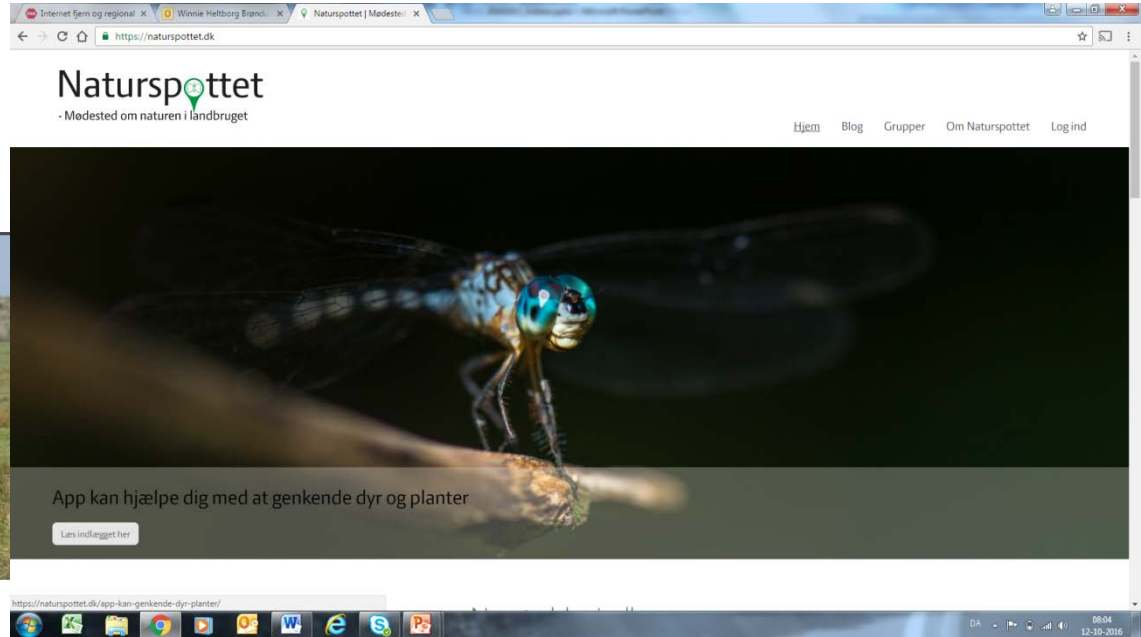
Internet fjern og regional ×
Winnie Heltborg Brøndu ×
Naturspottet | Mødested ×

https://naturspottet.dk

Naturspottet
- Mødested om naturen i landbruget

Hjem Blog Grupper Om Naturspottet Log ind

App kan hjælpe dig med at genkende dyr og planter

Læs indlægget her

https://naturspottet.dk/app-kan-genkende-dyr-planter/

DA 08:04 12-10-2016